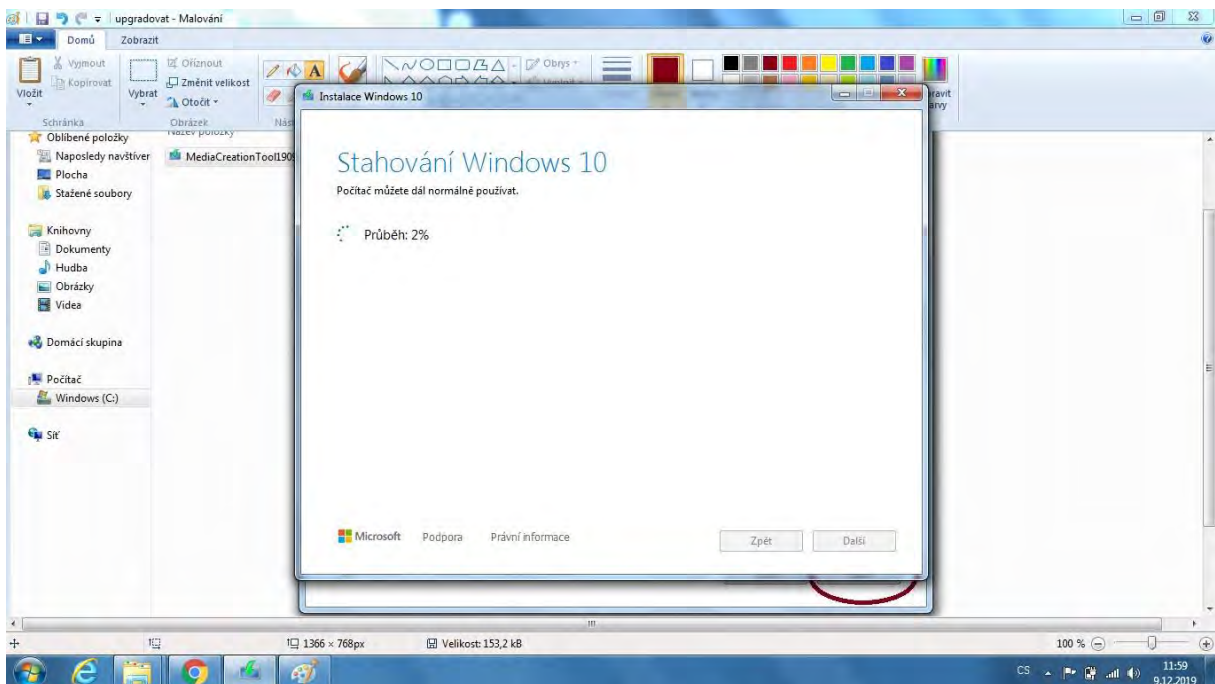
upgradovat - Malování

Domů
Zobrazit

Vyjmout
Kopírovat
Vložit
Schránka
Vybrat
Oříznout
Změnit velikost
Otočit
Obrázek
Nást
Obrys
ravit
arvy

Instalace Windows 10

Oblíbené položky
Název položky
Naposledy navštíver
MediaCreationTool190
Plocha
Stažené soubory
Knihovny
Dokumenty
Hudba
Obrázky
Videa
Domácí skupina
Počítač
Windows (C:)
Síť

Stahování Windows 10

Počítač můžete dál normálně používat.

Průběh: 2%

Microsoft
Podpora
Právní informace
Zpět
Další

1366 × 768px
Velikost: 153,2 kB
100 %

CS
11:59
9.12.2019